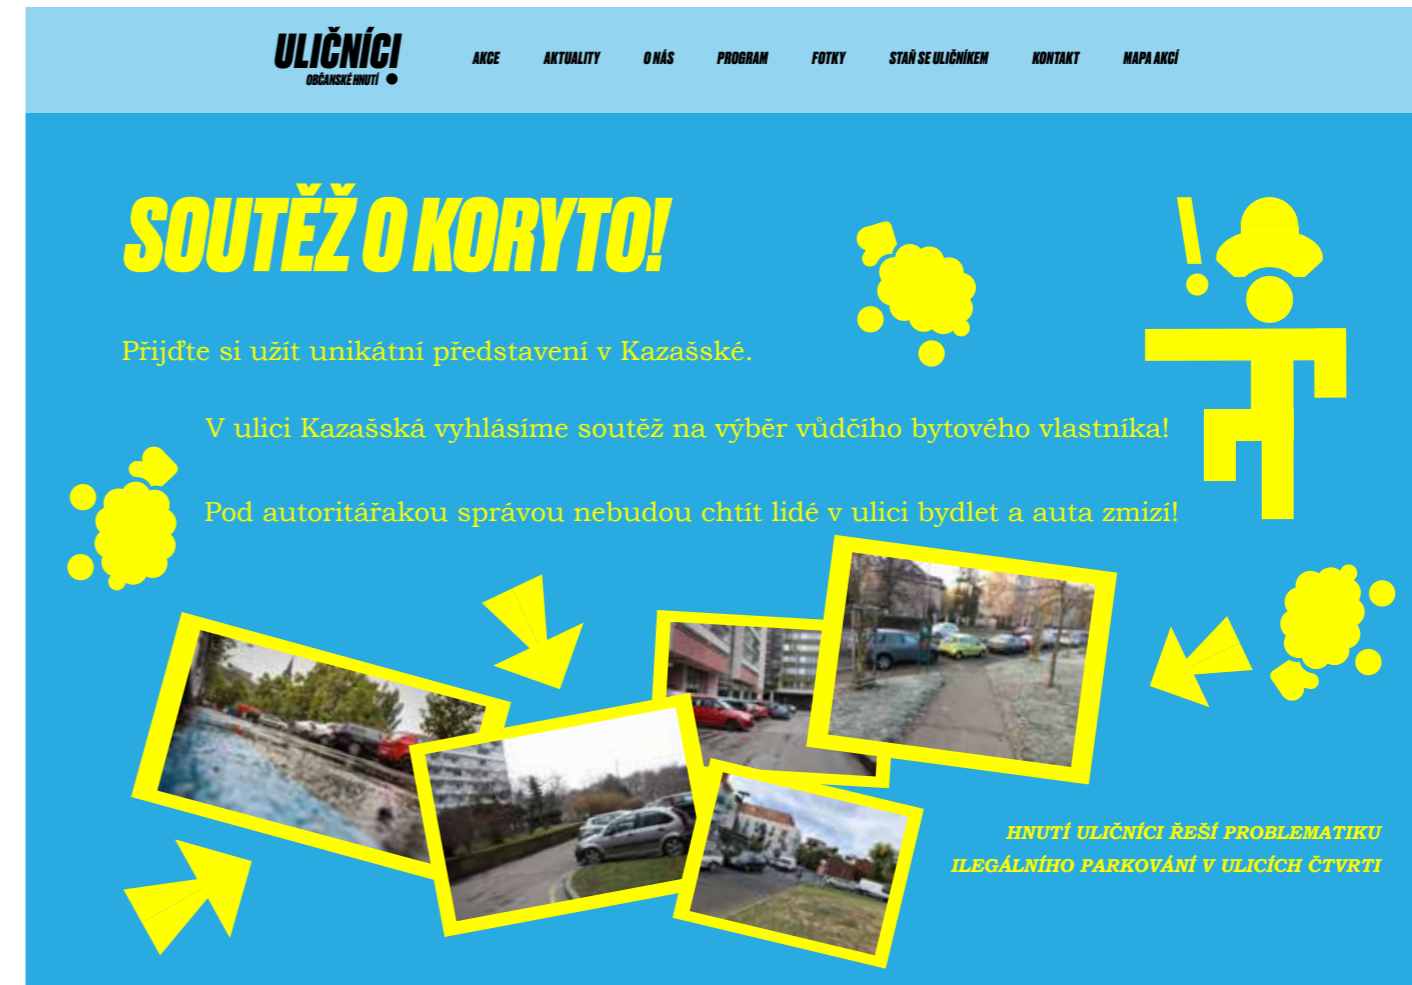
ULIČNÍCI
OBČANSKÉ HNUTÍ

AKCE AKTUALITY O NÁS PROGRAM FOTKY STAŇ SE ULIČNÍKEM KONTAKT MAPA AKCÍ

SOUTĚŽ O KORYTO!

Přijďte si užít unikátní představení v Kazašské.

V ulici Kazašská vyhlásíme soutěž na výběr vůdčího bytového vlastníka!

Pod autoritářakou správou nebudou chtít lidé v ulici bydlet a auta zmizí!

HNUTÍ ULIČNÍCI ŘEŠÍ PROBLEMATIKU ILEGÁLNÍHO PARKOVÁNÍ V ULICÍCH ČTVRTI